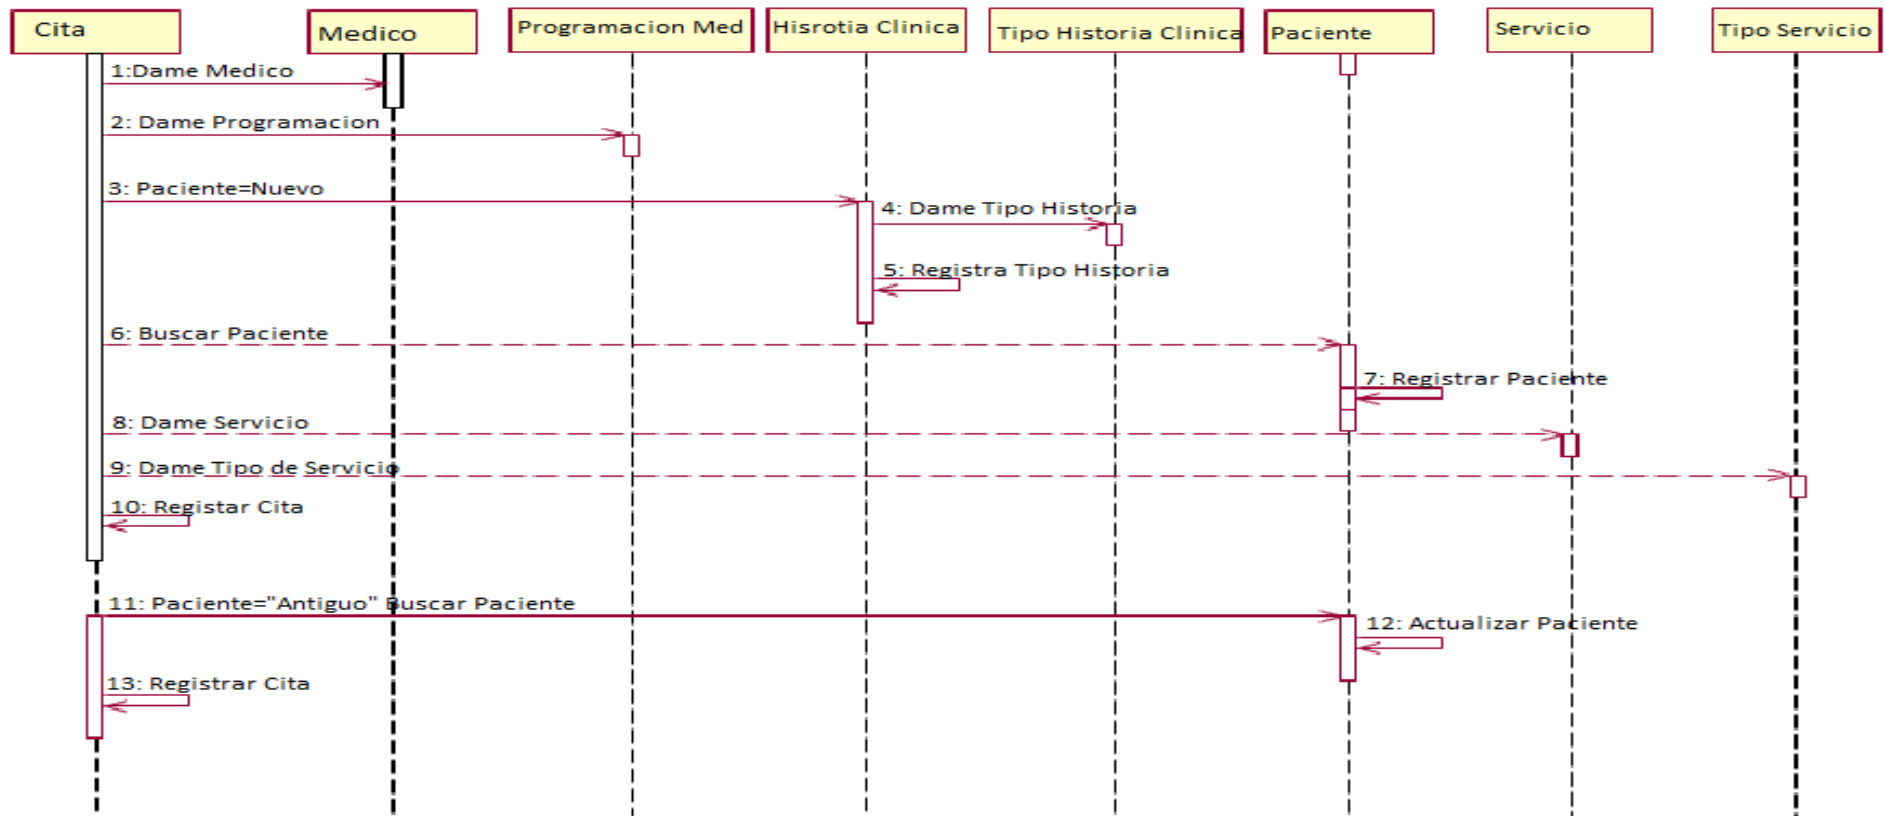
Cita
Medico
Programacion Med
Hisrotia Clinica
Tipo Historia Clinica
Paciente
Servicio
Tipo Servicio

1:Dame Medico
2: Dame Programacion
3: Paciente=Nuevo
4: Dame Tipo Historia
5: Registra Tipo Historia
6: Buscar Paciente
7: Registrar Paciente
8: Dame Servicio
9: Dame Tipo de Servicio
10: Registar Cita
11: Paciente="Antiguo" Buscar Paciente
12: Actualizar Paciente
13: Registrar Cita